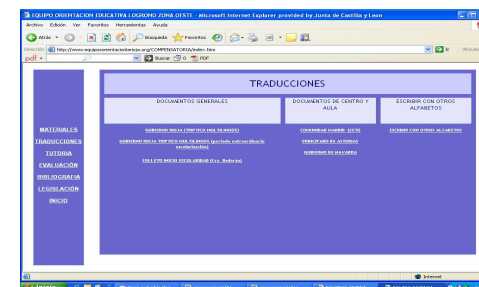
EQUIPO ORIENTACION EDUCATIVA LOGROÑO ZONA OESTE - Microsoft Internet Explorer provided by Junta de Castilla y Leon

Archivo Edición Ver Favoritos Herramientas Ayuda

Atrás Búsqueda Favoritos

Dirección http://www.equipoorientacionlaoeste.org/COMPENSATORIA/index.htm Ir Vínculos

pdf Buscar PDF

TRADUCCIONES

| DOCUMENTOS GENERALES | DOCUMENTOS DE CENTRO Y AULA | ESCRIBIR CON OTROS ALFABETOS |
|---|---|---|
| GOBIERNO RIOJA (TRÍPTICO MULTILINGÜE) | COMUNIDAD MADRID (CEB) | ESCRIBIR CON OTROS ALFABETOS |
| GOBIERNO RIOJA TRÍPTICO MULTILINGÜE (periodo extraordinario escolarización) | PRINCIPADO DE ASTURIAS | |
| FOLLETO INICIO ESCOLARIDAD (Ce. Robres) | GOBIERNO DE NAVARRA | |

MATERIALES
TRADUCCIONES
TUTORIA
EVALUACIÓN
BIBLIOGRAFIA
LEGISLACIÓN
INICIO

Internet